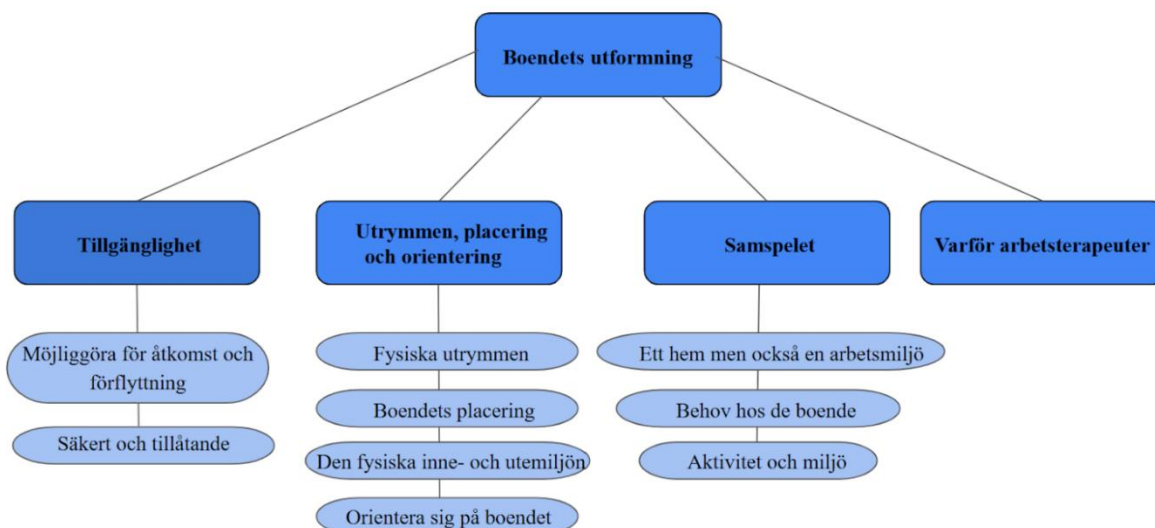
Boendets utformning

Tillgänglighet

Möjliggöra för åtkomst och förflyttning

Säkert och tillåtande

Utrymmen, placering och orientering

Fysiska utrymmen

Boendets placering

Den fysiska inne- och utemiljön

Orientera sig på boendet

Samspelet

Ett hem men också en arbetsmiljö

Behov hos de boende

Aktivitet och miljö

Varför arbetsterapeuter